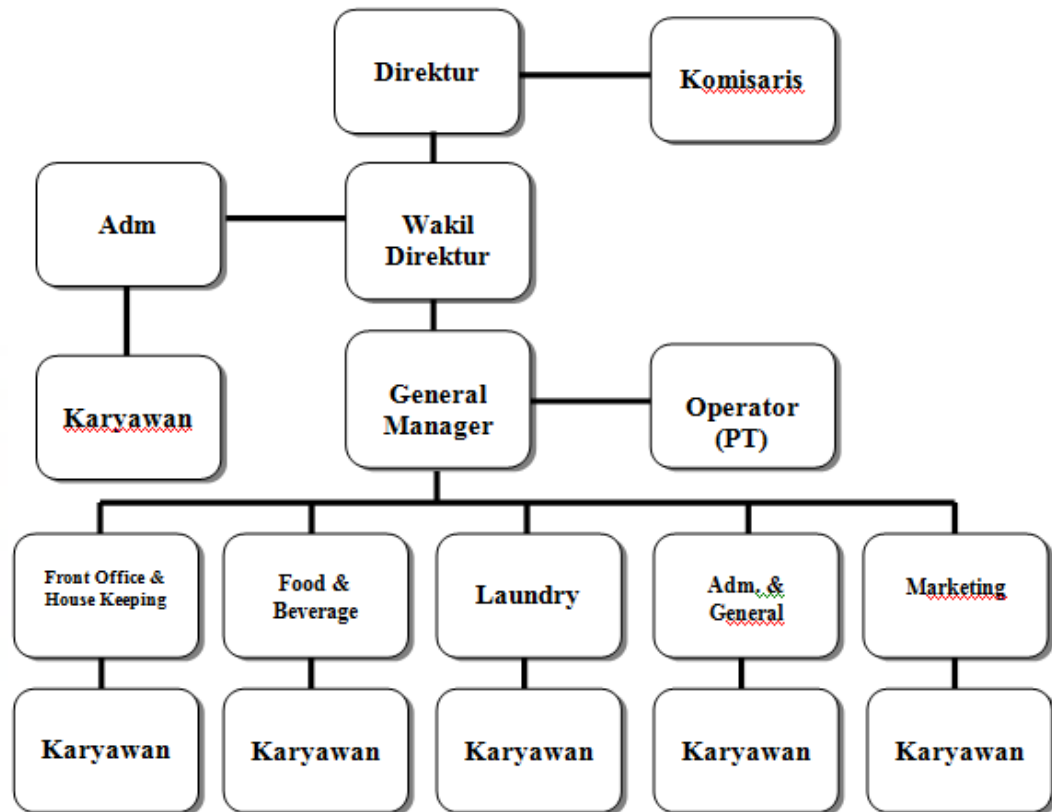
Direktur

Komisaris

Adm

Wakil Direktur

Karyawan

General Manager

Operator (PT)

Front Office & House Keeping

Food & Beverage

Laundry

Adm. & General

Marketing

Karyawan

Karyawan

Karyawan

Karyawan

Karyawan